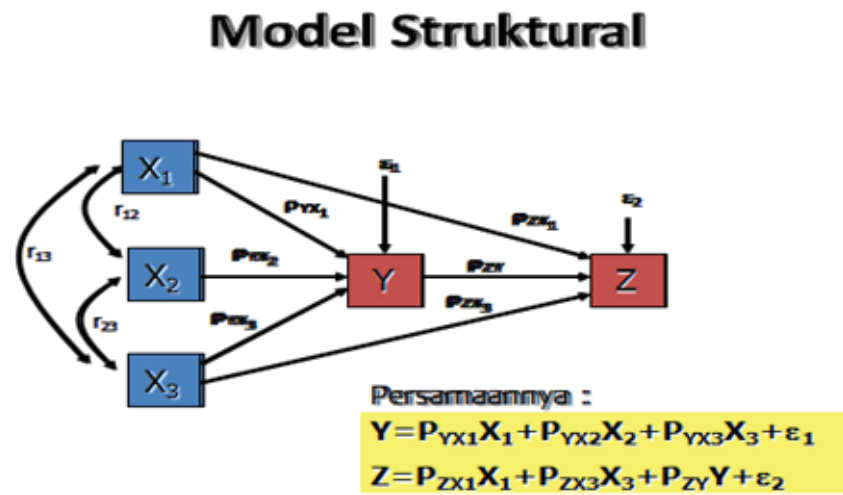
Model Struktural

$X_1$

$X_2$

$X_3$

Y

Z

$r_{12}$

$r_{13}$

$r_{23}$

$\varepsilon_1$

$\varepsilon_2$

$p_{YX_1}$

$p_{YX_2}$

$p_{YX_3}$

$p_{ZX_1}$

$p_{ZY}$

$p_{ZX_3}$

Persamaannya :

$Y = P_{YX1}X_1 + P_{YX2}X_2 + P_{YX3}X_3 + \varepsilon_1$

$Z = P_{ZX1}X_1 + P_{ZX3}X_3 + P_{ZY}Y + \varepsilon_2$